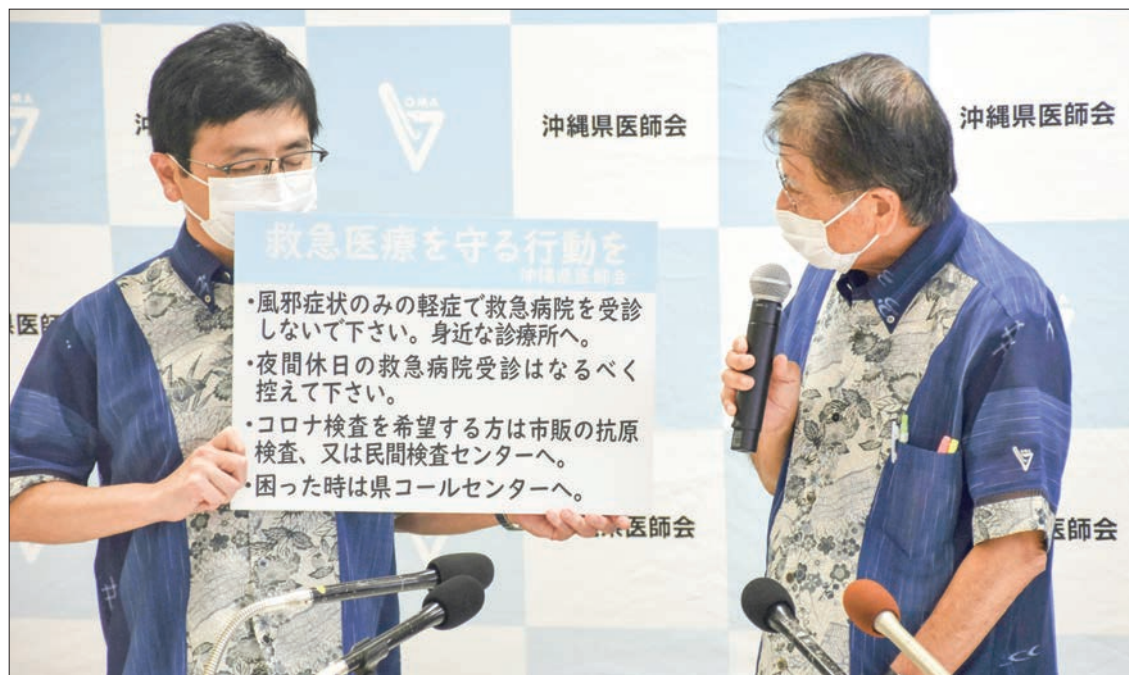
沖
沖縄県医師会
沖縄県医師会
県医師

救急医療を守る行動を
沖縄県医師会

・風邪症状のみの軽症で救急病院を受診しないで下さい。身近な診療所へ。
・夜間休日の救急病院受診はなるべく控えて下さい。
・コロナ検査を希望する方は市販の抗原検査、又は民間検査センターへ。
・困った時は県コールセンターへ。

県医師会
県医師会